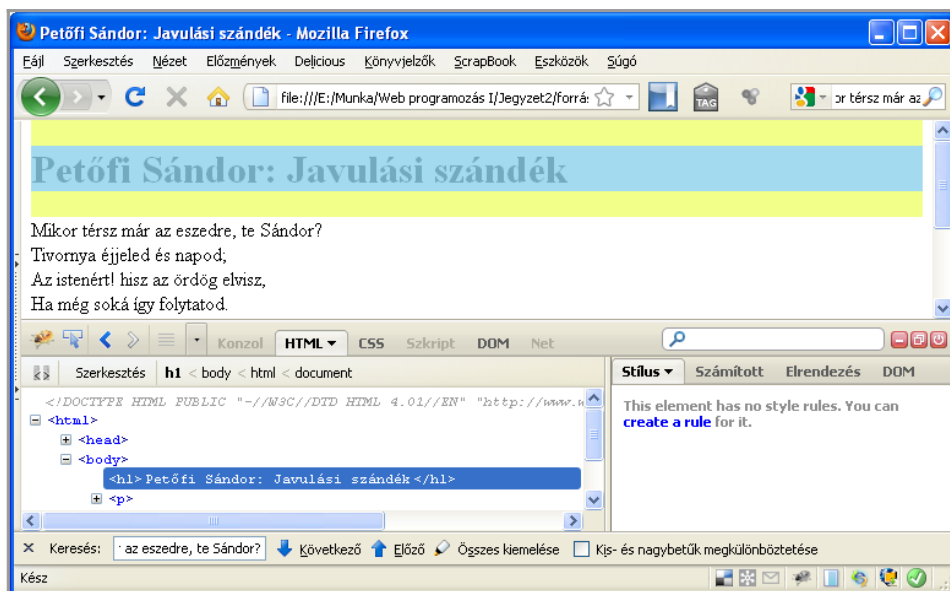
Petőfi Sándor: Javulási szándék - Mozilla Firefox

Fájl Szerkesztés Nézet Előzmények Delicious Könyvjelzők ScrapBook Eszközök Súgó

file:///E:/Munka/Web programozás I/Jegyzet2/forrá:

or térsz már az

TAG

Petőfi Sándor: Javulási szándék

Mikor térsz már az eszedre, te Sándor?
Tivornya éjjeled és napod;
Az istenért! hisz az ördög elvisz,
Ha még soká így folytatod.

Konzol HTML CSS Szkript DOM Net

Szerkesztés h1 < body < html < document

Stílus Számított Elrendezés DOM

<!DOCTYPE HTML PUBLIC "-//W3C//DTD HTML 4.01//EN" "http://www.w

<html>
<head>
<body>
<h1>Petőfi Sándor: Javulási szándék</h1>
<p>

This element has no style rules. You can create a rule for it.

Keresés: az eszedre, te Sándor? Következő Előző Összes kiemelése Kis- és nagybetűk megkülönböztetése

Kész